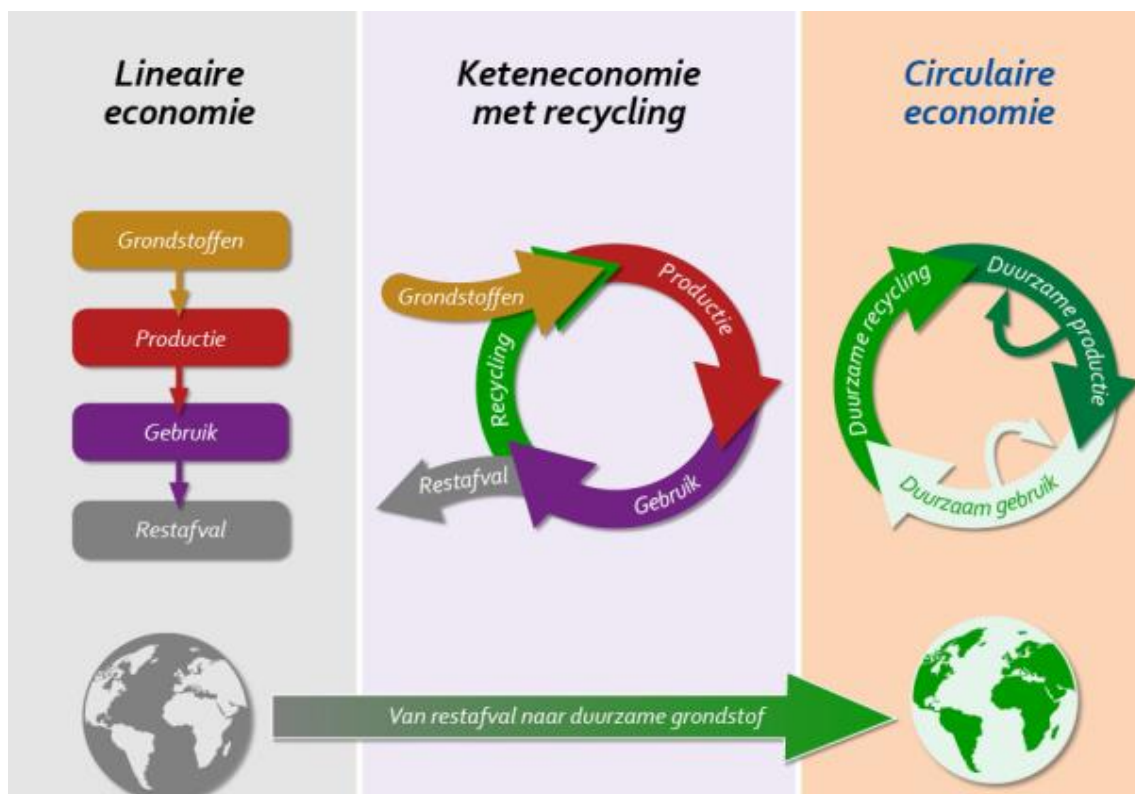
Lineaire economie

Grondstoffen

Productie

Gebruik

Restafval

Keteneconomie met recycling

Grondstoffen

Productie

Recycling

Gebruik

Restafval

Circulaire economie

Duurzame recycling

Duurzame productie

Duurzaam gebruik

Van restafval naar duurzame grondstof